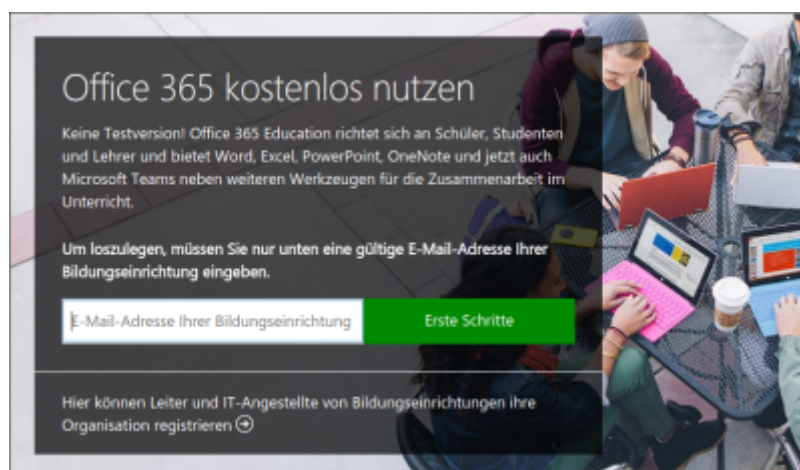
Office 365 kostenlos nutzen

Keine Testversion! Office 365 Education richtet sich an Schüler, Studenten und Lehrer und bietet Word, Excel, PowerPoint, OneNote und jetzt auch Microsoft Teams neben weiteren Werkzeugen für die Zusammenarbeit im Unterricht.

Um loszulegen, müssen Sie nur unten eine gültige E-Mail-Adresse Ihrer Bildungseinrichtung eingeben.

E-Mail-Adresse Ihrer Bildungseinrichtung

Erste Schritte

Hier können Leiter und IT-Angestellte von Bildungseinrichtungen ihre Organisation registrieren